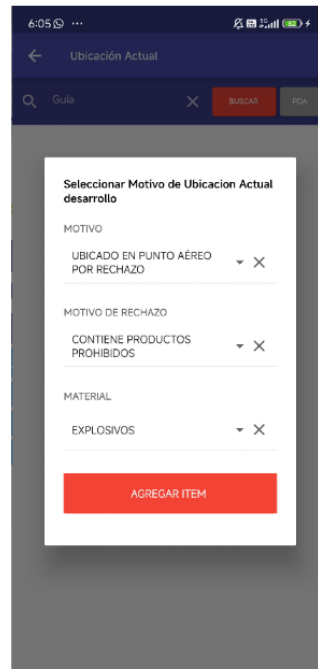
6:05 ···

62

Ubicación Actual

Guia

BUSCAR

PDA

Seleccionar Motivo de Ubicacion Actual desarrollo

MOTIVO

UBICADO EN PUNTO AÉREO POR RECHAZO

MOTIVO DE RECHAZO

CONTIENE PRODUCTOS PROHIBIDOS

MATERIAL

EXPLOSIVOS

AGREGAR ITEM